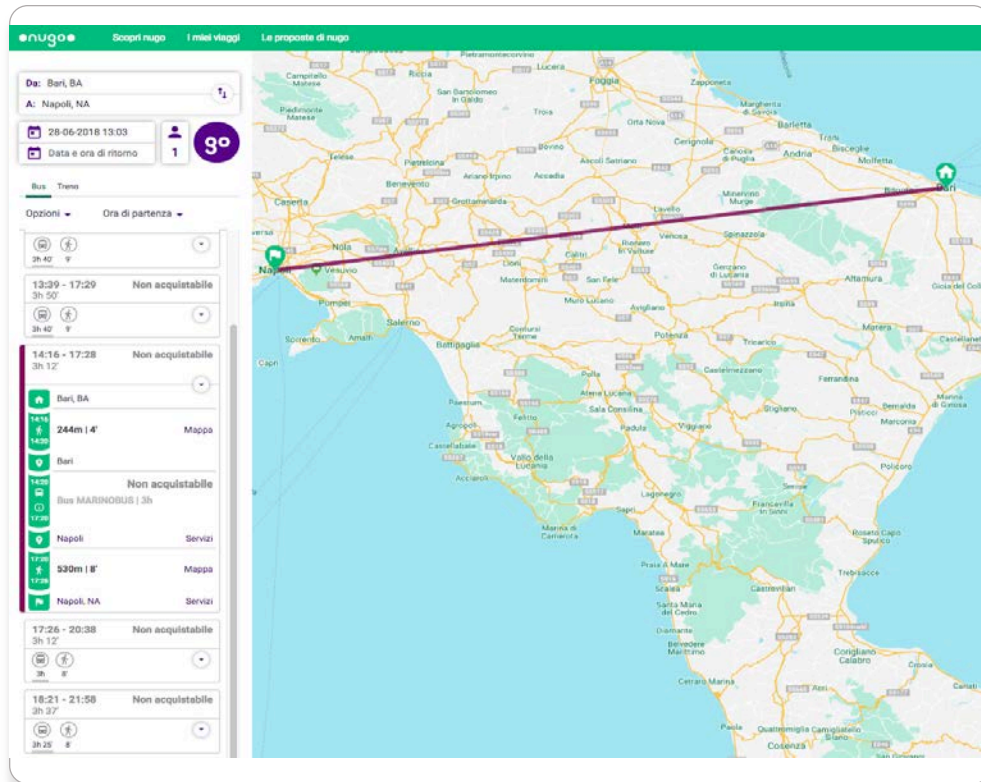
nugo Scopri nugo I miei viaggi Le proposte di nugo

Da: Bari, BA
A: Napoli, NA

28-06-2018 13:03
Data e ora di ritorno
1
go

Bus Treno

Opzioni Ora di partenza

3h 40' 9'

13:39 - 17:29 Non acquistabile
3h 50'
3h 40' 9'

14:16 - 17:28 Non acquistabile
3h 12'

Bari, BA
14:16
14:20
244m | 4' Mappa
Bari
14:20
17:20
Non acquistabile
Bus MARINOBUS | 3h
Napoli Servizi
17:20
17:28
530m | 8' Mappa
Napoli, NA Servizi

17:26 - 20:38 Non acquistabile
3h 12'
3h 8'

18:21 - 21:58 Non acquistabile
3h 37'
3h 25' 8'

Pietramontecorvino
Lucera
Foggia
Zapponeta
Campitello Matese
Riccia
San Bartolomeo in Galdo
Troia
Margherita di Savoia
Piedimonte Matese
Orta Nova
Barletta
Trani
Cerignola
Canosa di Puglia
Andria
Bisceglie
Molfetta
Telese
Pietrelcina
Bovino
Ascoli Satriano
Benevento
Ariano Irpino
Accadia
Bitonto
Bari
Caserta
Grottaminarda
Minervino Murge
Lavello
Nola
Venosa
Spinazzola
Napoli
Vesuvio
Calitri
Rionero in Vulture
Gravina in Puglia
Genzano di Lucania
Altamura
Pompei
Melfi
Muro Lucano
San Fele
Avigliano
Irsina
Gioia del Colle
Salerno
Sorrento
Amalfi
Contursi Terme
Potenza
Tricarico
Matera
Capri
Battipaglia
Castelmezzano
Castellaneta
Pisticci
Ferrandina
Paestum
Atena Lucana
Sala Consilina
Stigliano
Bernalda
Marina di Ginosa
Agropoli
Felitto
Padula
Viggiano
Marconia
Castellabate
Vallo della Lucania
Policoro
Acciaroli
Lagonegro
Senise
Francavilla in Sinni
Sapri
Marina di Camerota
Maratea
Rossano Capo Spulico
Praia a Mare
Trebisacce
Castrovillari
Scalea
Santa Maria del Cedro
Diamante
Belvedere Marittimo
Corigliano Calabro
Cetraro Marina
Acri
Cariati
Paola
Quattromiglia Camigliatello Silano
Cosenza
Versa